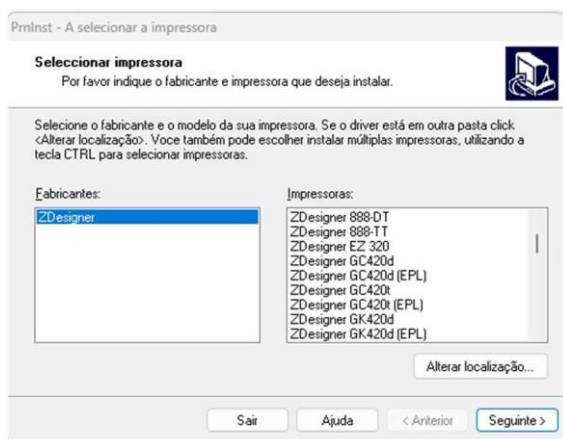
PrnInst - A selecionar a impressora

Seleccionar impressora
Por favor indique o fabricante e impressora que deseja instalar.

Selecione o fabricante e o modelo da sua impressora. Se o driver está em outra pasta click <Alterar localização>. Voce também pode escolher instalar múltiplas impressoras, utilizando a tecla CTRL para selecionar impressoras.

Fabricantes:

ZDesigner

Impressoras:

ZDesigner 888-DT
ZDesigner 888-TT
ZDesigner EZ 320
ZDesigner GC420d
ZDesigner GC420d (EPL)
ZDesigner GC420t
ZDesigner GC420t (EPL)
ZDesigner GK420d
ZDesigner GK420d (EPL)

Alterar localização...

Sair | Ajuda | < Anterior | Seguinte >